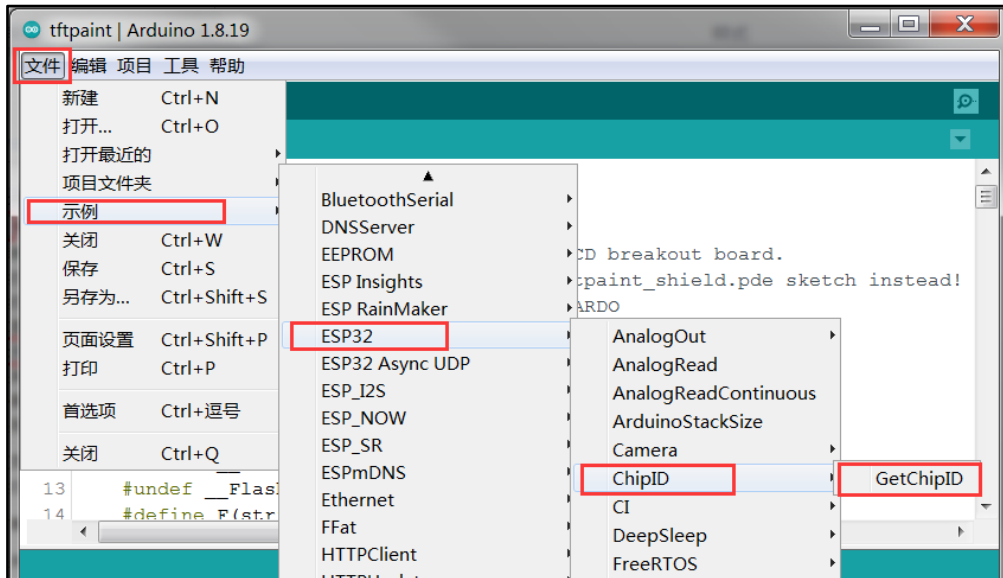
tftpaint | Arduino 1.8.19

文件 编辑 项目 工具 帮助

新建 Ctrl+N
打开... Ctrl+O
打开最近的
项目文件夹
示例
关闭 Ctrl+W
保存 Ctrl+S
另存为... Ctrl+Shift+S
页面设置 Ctrl+Shift+P
打印 Ctrl+P
首选项 Ctrl+逗号
关闭 Ctrl+Q

BluetoothSerial
DNSServer
EEPROM
ESP Insights
ESP RainMaker
ESP32
ESP32 Async UDP
ESP_I2S
ESP_NOW
ESP_SR
ESPmDNS
Ethernet
FFat
HTTPClient

AnalogOut
AnalogRead
AnalogReadContinuous
ArduinoStackSize
Camera
ChipID
CI
DeepSleep
FreeRTOS

GetChipID

CD breakout board.
tpaint_shield.pde sketch instead!
ARDO

13 #undef __Flas
14 #define F(str